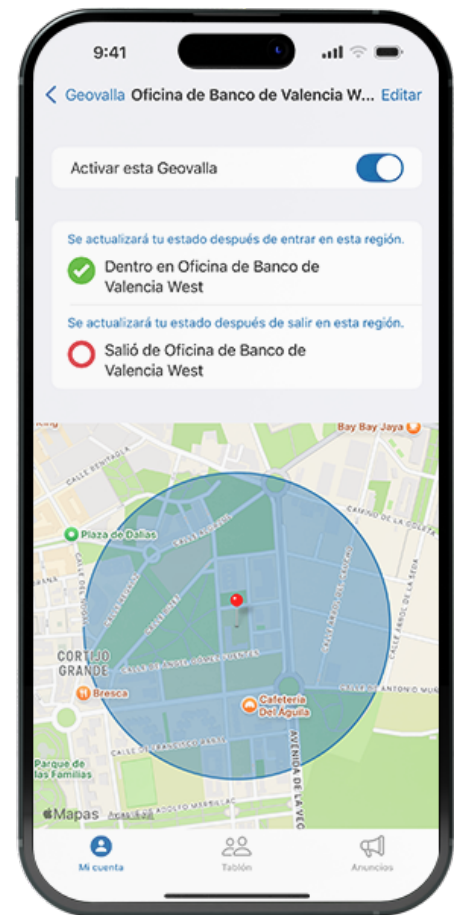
9:41

< Geovalla Oficina de Banco de Valencia W... Editar

Activar esta Geovalla

Se actualizará tu estado después de entrar en esta región.

Dentro en Oficina de Banco de Valencia West

Se actualizará tu estado después de salir en esta región.

Salió de Oficina de Banco de Valencia West

Bay Bay Jaya

CALLE RENTADA

Plaza de Dalias

CAMINO DE LA COLETA

CALLE ARROZ DE LA CHICA

CORTIJO GRANDE

CALLE DE ÁNGEL GÓMEZ CUENTES

CALLE SAN ANTONIO MU

Bresca

Cafetería Del Águila

CALLE DE BANCO DE ESPORTE

AVENIDA DE LA VIC

Parque de las Familias

CALLE ADOLFO MERBILLAC

Mapas

Mi cuenta

Tablón

Anuncios